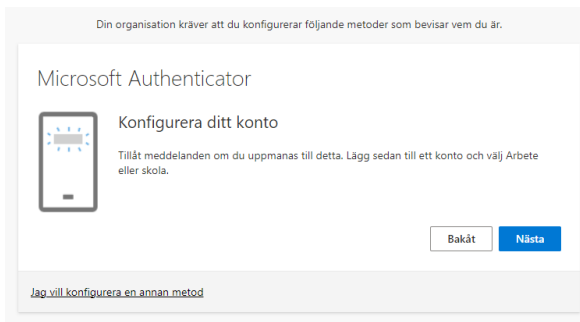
Din organisation kräver att du konfigurerar följande metoder som bevisar vem du är.

Microsoft Authenticator

Konfigurera ditt konto

Tillåt meddelanden om du uppmanas till detta. Lägg sedan till ett konto och välj Arbete eller skola.

Bakåt

Nästa

Jag vill konfigurera en annan metod